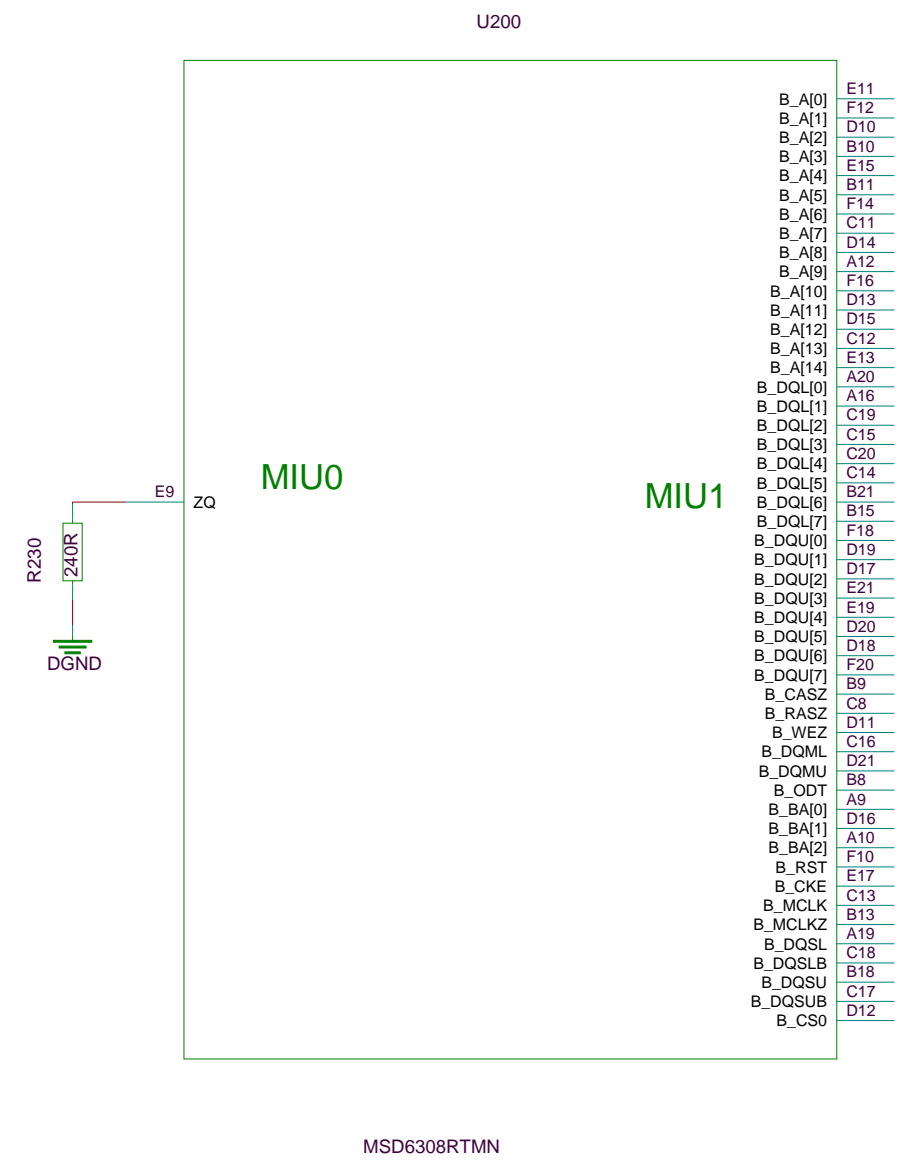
U200

R230
240R
DGND
E9
ZQ

MIU0

MIU1

| | |
|---|---|
| B_A[0] | E11 |
| B_A[1] | F12 |
| B_A[2] | D10 |
| B_A[3] | B10 |
| B_A[4] | E15 |
| B_A[5] | B11 |
| B_A[6] | F14 |
| B_A[7] | C11 |
| B_A[8] | D14 |
| B_A[9] | A12 |
| B_A[10] | F16 |
| B_A[11] | D13 |
| B_A[12] | D15 |
| B_A[13] | C12 |
| B_A[14] | E13 |
| B_DQL[0] | A20 |
| B_DQL[1] | A16 |
| B_DQL[2] | C19 |
| B_DQL[3] | C15 |
| B_DQL[4] | C20 |
| B_DQL[5] | C14 |
| B_DQL[6] | B21 |
| B_DQL[7] | B15 |
| B_DQU[0] | F18 |
| B_DQU[1] | D19 |
| B_DQU[2] | D17 |
| B_DQU[3] | E21 |
| B_DQU[4] | E19 |
| B_DQU[5] | D20 |
| B_DQU[6] | D18 |
| B_DQU[7] | F20 |
| B_CASZ | B9 |
| B_RASZ | C8 |
| B_WEZ | D11 |
| B_DQML | C16 |
| B_DQMU | D21 |
| B_ODT | B8 |
| B_BA[0] | A9 |
| B_BA[1] | D16 |
| B_BA[2] | A10 |
| B_RST | F10 |
| B_CKE | E17 |
| B_MCLK | C13 |
| B_MCLKZ | B13 |
| B_DQSL | A19 |
| B_DQSLB | C18 |
| B_DQSU | B18 |
| B_DQSUB | C17 |
| B_CS0 | D12 |

MSD6308RTMN